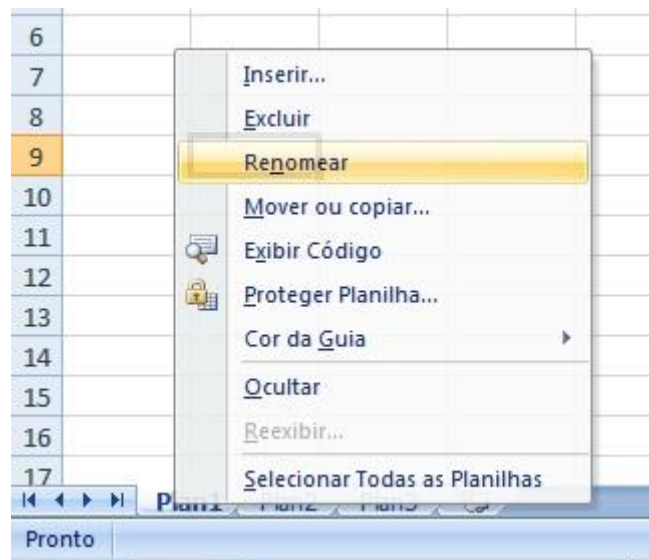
6
7
8
9
10
11
12
13
14
15
16
17

Inserir...
Excluir
Renomear
Mover ou copiar...
Exibir Código
Proteger Planilha...
Cor da Guia
Ocultar
Reexibir...
Selecionar Todas as Planilhas

Plan1 Plan2 Plan3

Pronto